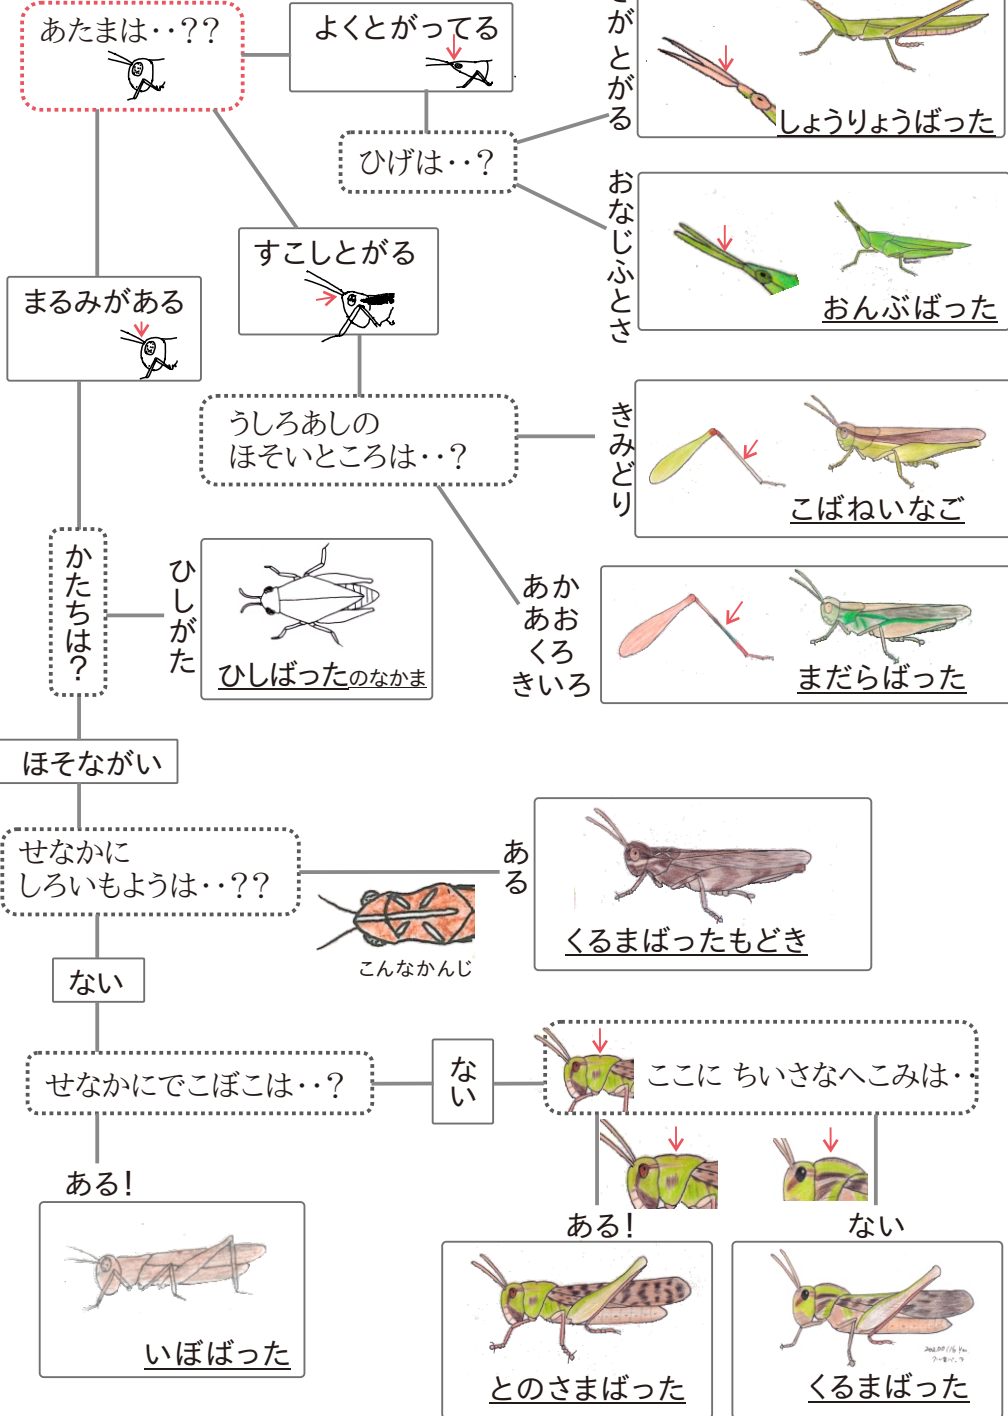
あたまは･･??

よくとがってる

さきがとがる

しょうりょうばった

ひげは･･?

おなじふとさ

おんぶばった

すこしとがる

まるみがある

うしろあしの
ほそいところは･･?

きみどり

こばねいなご

かたちは?

ひしがた

ひしばったのなかま

あか
あお
くろ
きいろ

まだらばった

ほそながい

せなかに
しろいもようは･･??

こんなかんじ

ある

くるまばったもどき

ない

せなかにでこぼこは･･?

ない

ここに ちいさなへこみは･･

ある!

ある!

ない

いぼばった

とのさまばった

くるまばった